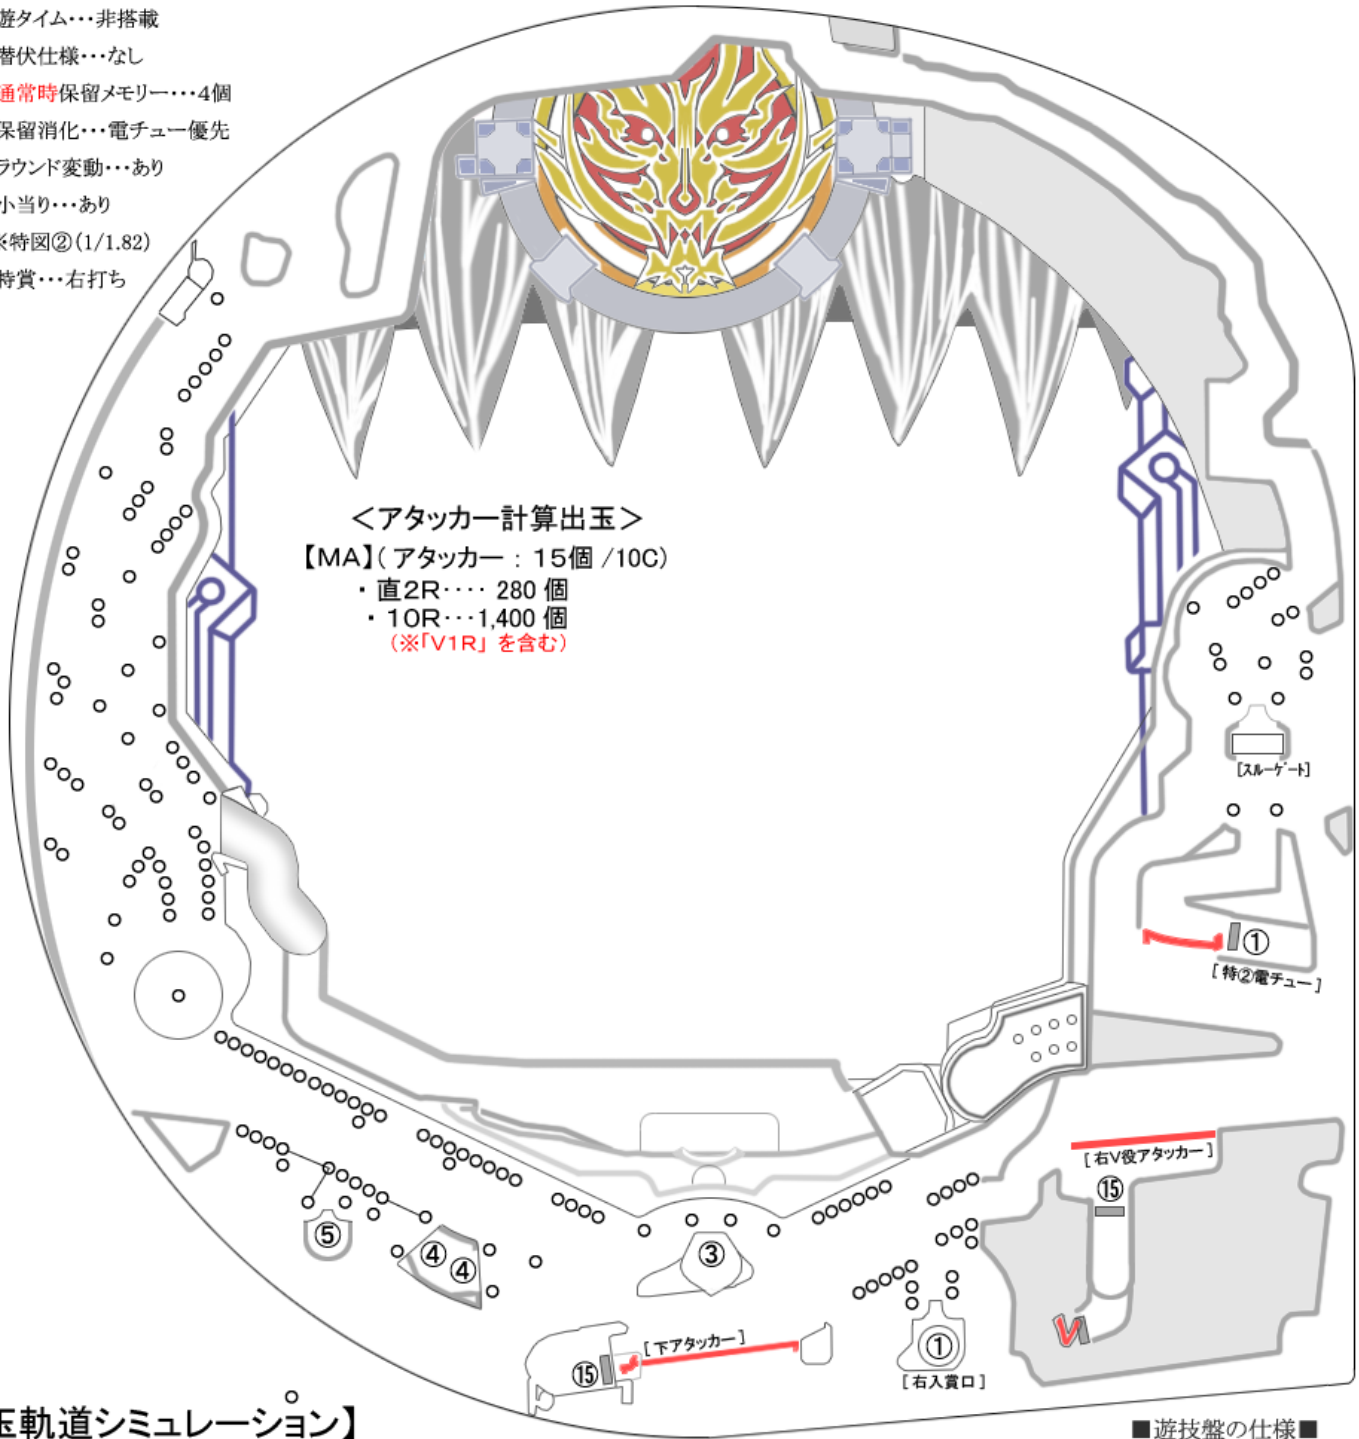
遊タイム…非搭載
潜伏仕様…なし
通常時保留メモリー…4個
保留消化…電チュー優先
ラウンド変動…あり
小当り…あり
※特図②(1/1.82)
特賞…右打ち

<アタッカー計算出玉>
【MA】(アタッカー:15個/10C)
・直2R…280個
・10R…1,400個
(※「V1R」を含む)

[スルーゲート]

① [特②電チュー]

[右V役アタッカー]
⑮

V

⑤ ④ ④ ③

⑮ [下アタッカー]

① [右入賞口]

玉軌道シミュレーション】

■遊技盤の仕様■